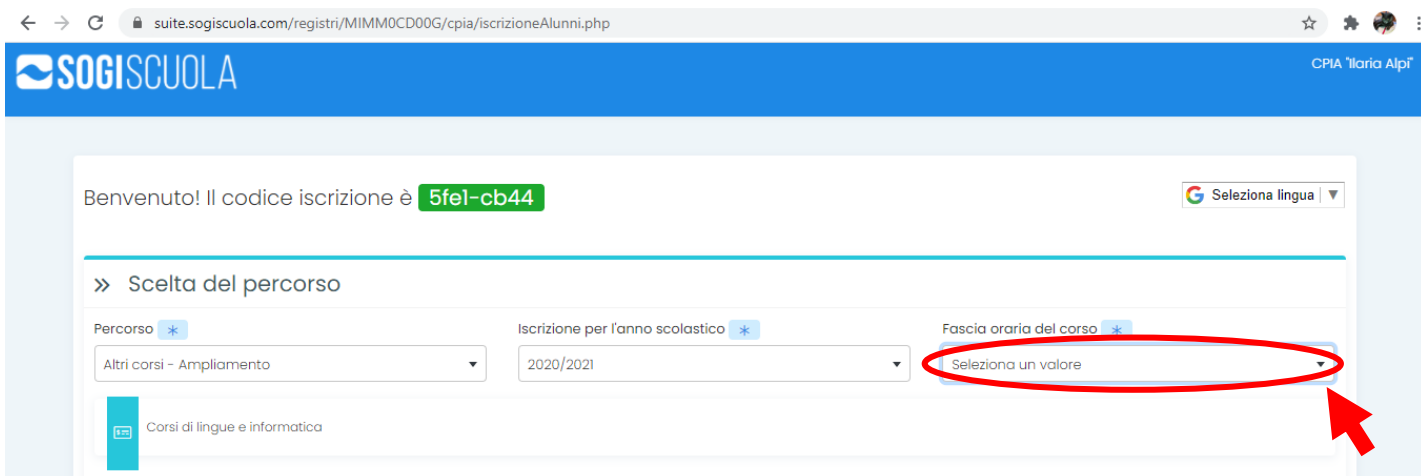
suite.sogiscuola.com/registri/MIMM0CD00G/cpia/iscrizioneAlunni.php

SOGISCUOLA

CPIA "Ilaria Alpi"

Benvenuto! Il codice iscrizione è 5fe1-cb44

Seleziona lingua ▼

» Scelta del percorso

Percorso *
Altri corsi - Ampliamento

Iscrizione per l'anno scolastico *
2020/2021

Fascia oraria del corso *
Seleziona un valore

Corsi di lingue e informatica